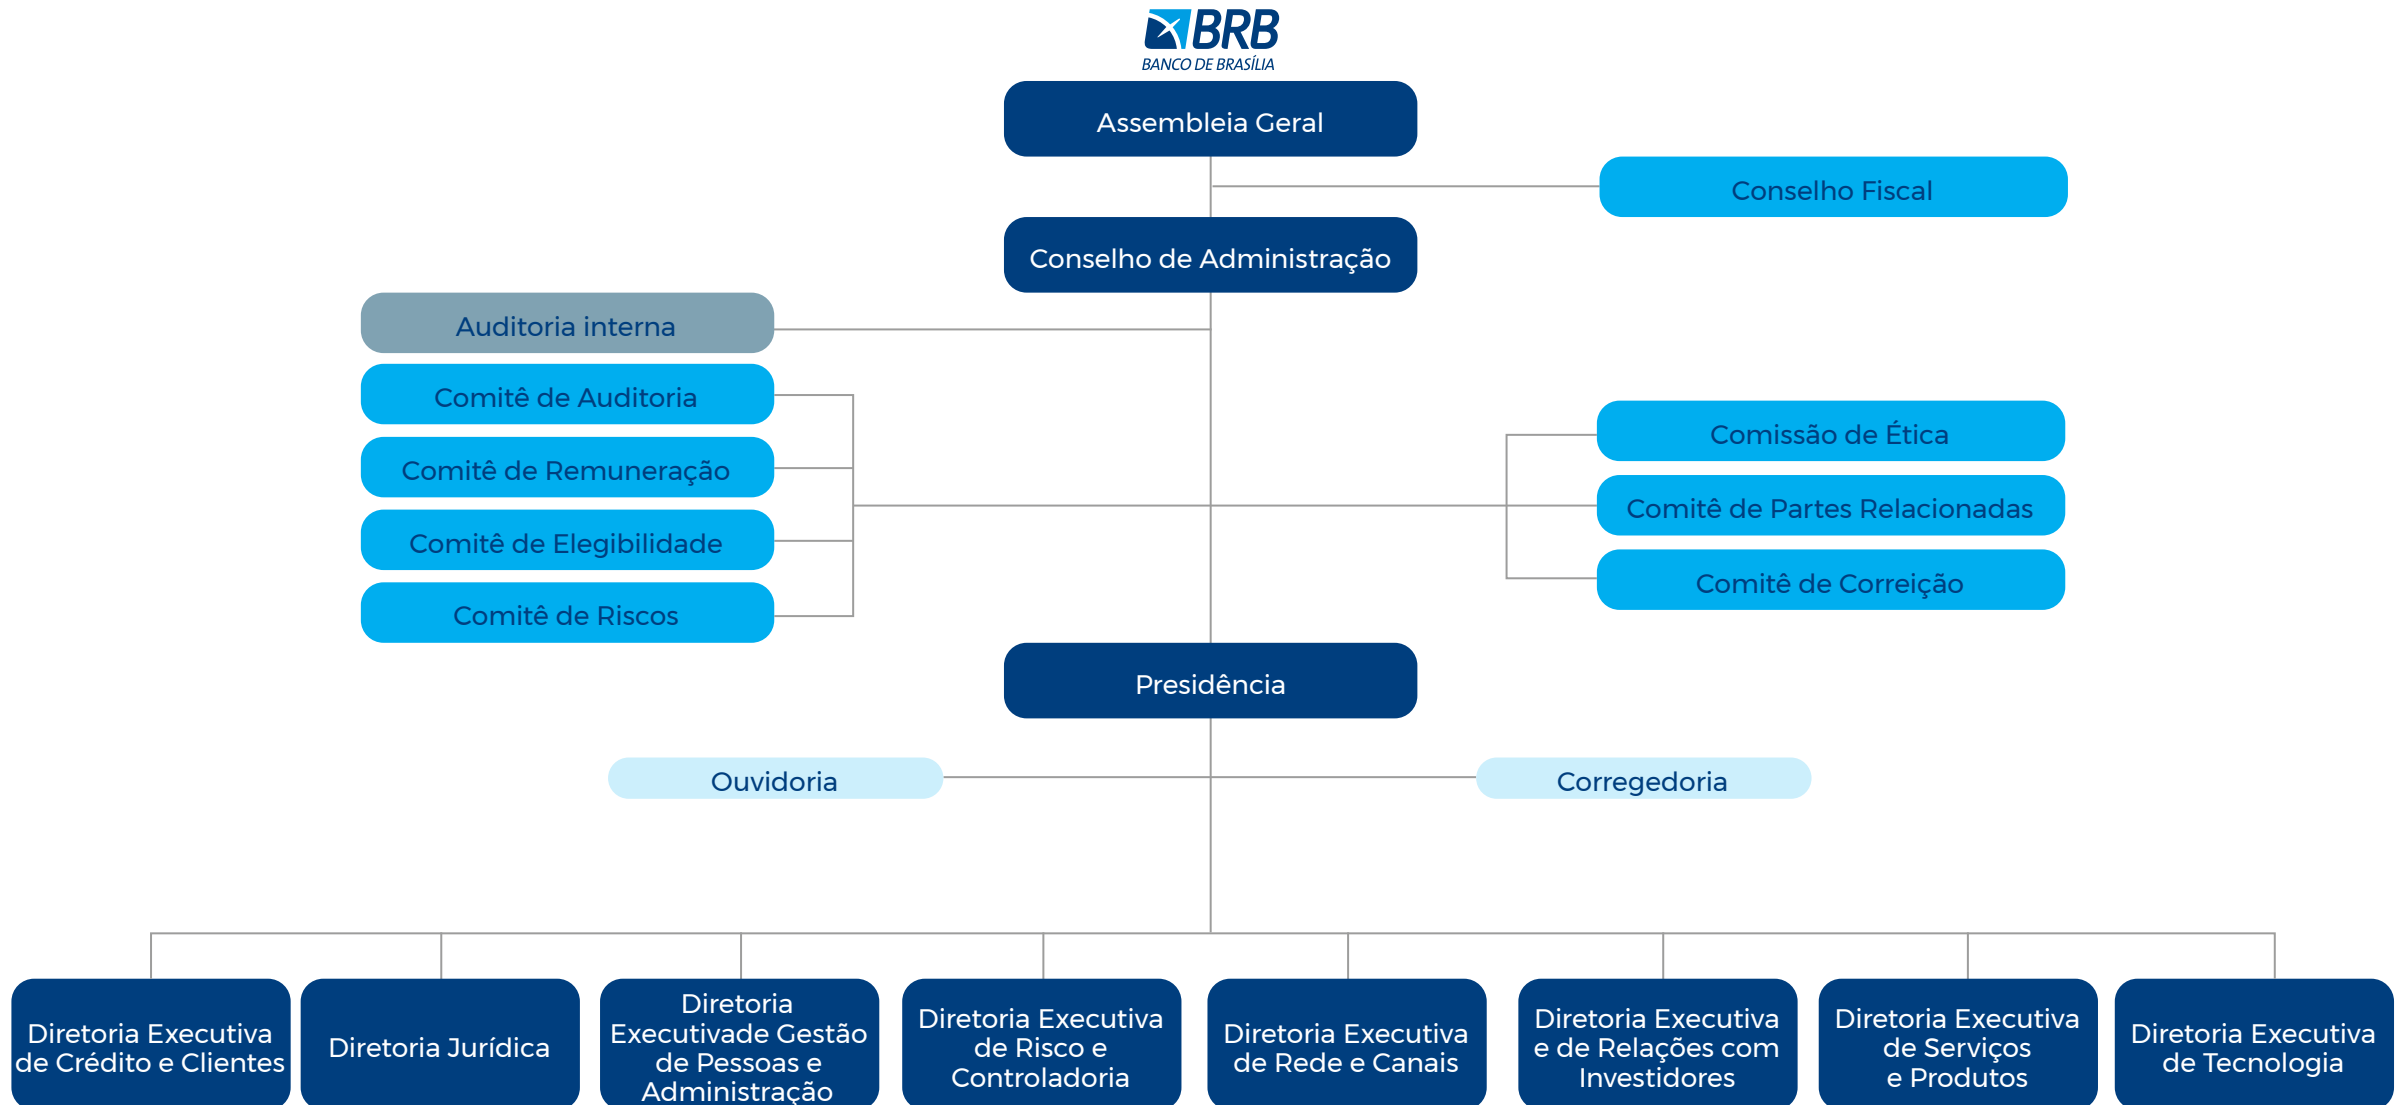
BRB
BANCO DE BRASÍLIA

Assembleia Geral

Conselho Fiscal

Conselho de Administração

Auditoria interna

Comitê de Auditoria

Comitê de Remuneração

Comitê de Elegibilidade

Comitê de Riscos

Comissão de Ética

Comitê de Partes Relacionadas

Comitê de Correição

Presidência

Ouvidoria

Corregedoria

Diretoria Executiva de Crédito e Clientes

Diretoria Jurídica

Diretoria Executivade Gestão de Pessoas e Administração

Diretoria Executiva de Risco e Controladoria

Diretoria Executiva de Rede e Canais

Diretoria Executiva e de Relações com Investidores

Diretoria Executiva de Serviços e Produtos

Diretoria Executiva de Tecnologia